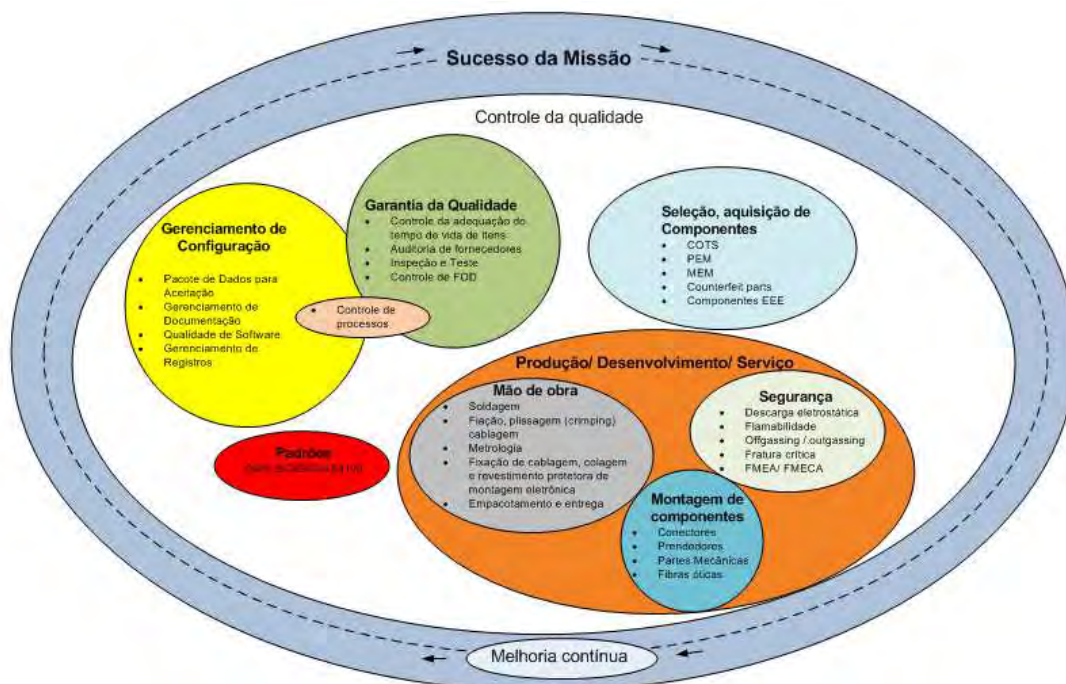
Sucesso da Missão

Controle da qualidade

Gerenciamento de Configuração
- Pacote de Dados para Aceitação
- Gerenciamento de Documentação
- Qualidade de Software
- Gerenciamento de Registros

Garantia da Qualidade
- Controle da adequação do tempo de vida de itens
- Auditoria de fornecedores
- Inspeção e Teste
- Controle de FOD

- Controle de processos

Seleção, aquisição de Componentes
- COTS
- PEM
- MEM
- Counterfeit parts
- Componentes EEE

Padrões
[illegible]

Produção/ Desenvolvimento/ Serviço

Mão de obra
- Soldagem
- Fiação, plissagem (crimping) cablagem
- Metrologia
- Fixação de cablagem, colagem e revestimento protetora de montagem eletrônica
- Empacotamento e entrega

Segurança
- Descarga eletrostática
- Flamabilidade
- Offgassing / outgassing
- Fratura crítica
- FMEA/ FMECA

Montagem de componentes
- Conectores
- Prendedores
- Partes Mecânicas
- Fibras óticas

Melhoria contínua